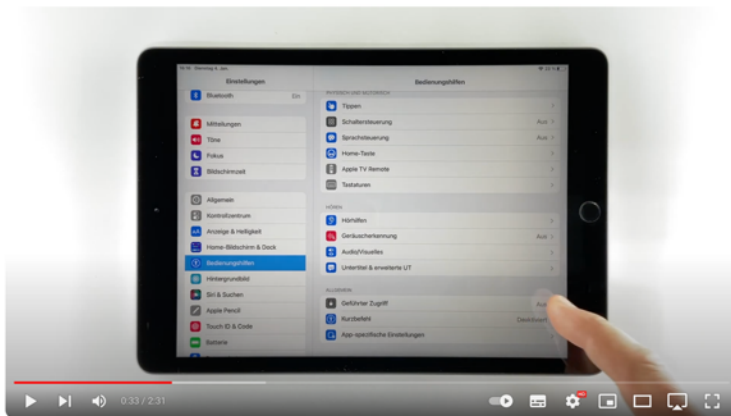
Einstellungen

Bluetooth Ein

Mitteilungen
Töne
Fokus
Bildschirmzeit

Allgemein
Kontrollzentrum
Anzeige & Helligkeit
Home-Bildschirm & Dock
Bedienungshilfen
Hintergrundbild
Siri & Suchen
Apple Pencil
Touch ID & Code
Batterie

Bedienungshilfen

PHYSISCH UND MOTORISCH
Tippen
Schaltersteuerung Aus
Sprachsteuerung Aus
Home-Taste
Apple TV Remote
Tastaturen

HÖREN
Hörhilfen
Geräuscherkennung Aus
Audio/Visuelles
Untertitel & erweiterte UT

ALLGEMEIN
Geführter Zugriff Aus
Kurzbefehl Deaktiviert
App-spezifische Einstellungen

0:33 / 2:31